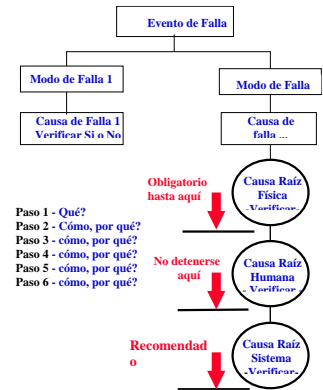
Evento de Falla

Modo de Falla 1

Modo de Falla

Causa de Falla 1
Verificar Si o No

Causa de falla ...

Obligatorio hasta aquí

Causa Raíz Física -Verificar-

Paso 1 - Qué?
Paso 2 - Cómo, por qué?
Paso 3 - cómo, por qué?
Paso 4 - cómo, por qué?
Paso 5 - cómo, por qué?
Paso 6 - cómo, por qué?

No detenerse aquí

Causa Raíz Humana - Verificar-

Recomendado

Causa Raíz Sistema -Verificar-